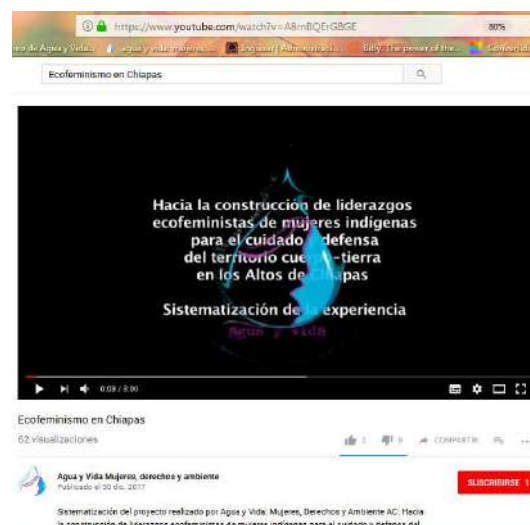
https://www.youtube.com/watch?v=A8mBQErG8GE 80%

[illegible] de Agua y Vida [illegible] agua y vida mujeres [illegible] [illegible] Administración Billy: The power of the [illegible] Comunid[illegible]

Ecofeminismo en Chiapas

Hacia la construcción de liderazgos ecofeministas de mujeres indígenas para el cuidado y defensa del territorio cuerpo-tierra en los Altos de Chiapas

Sistematización de la experiencia

Agua y Vida

0:08 / 8:00

Ecofeminismo en Chiapas

62 visualizaciones

2 0 COMPARTIR

Agua y Vida Mujeres, derechos y ambiente
Publicado el 30 dic. 2017

SUSCRIBIRSE 1

Sistematización del proyecto realizado por Agua y Vida: Mujeres, Derechos y Ambiente AC: Hacia la construcción de liderazgos ecofeministas de mujeres indígenas para el cuidado y defensa del